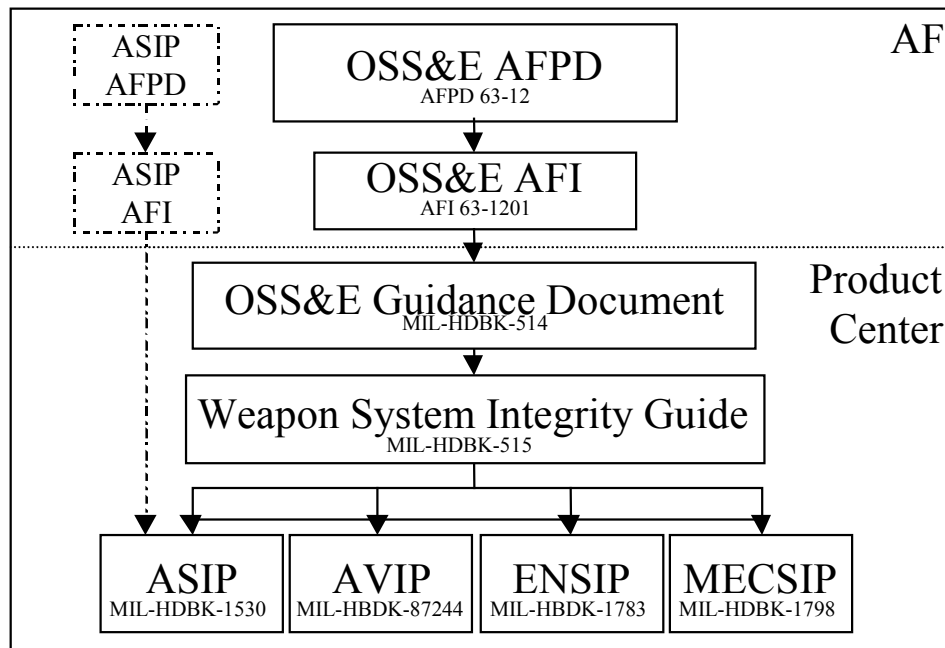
ASIP
AFPD

OSS&E AFPD
AFPD 63-12

AF

ASIP
AFI

OSS&E AFI
AFI 63-1201

OSS&E Guidance Document
MIL-HDBK-514

Product
Center

Weapon System Integrity Guide
MIL-HDBK-515

ASIP
MIL-HDBK-1530

AVIP
MIL-HBDK-87244

ENSIP
MIL-HBDK-1783

MECSIP
MIL-HDBK-1798